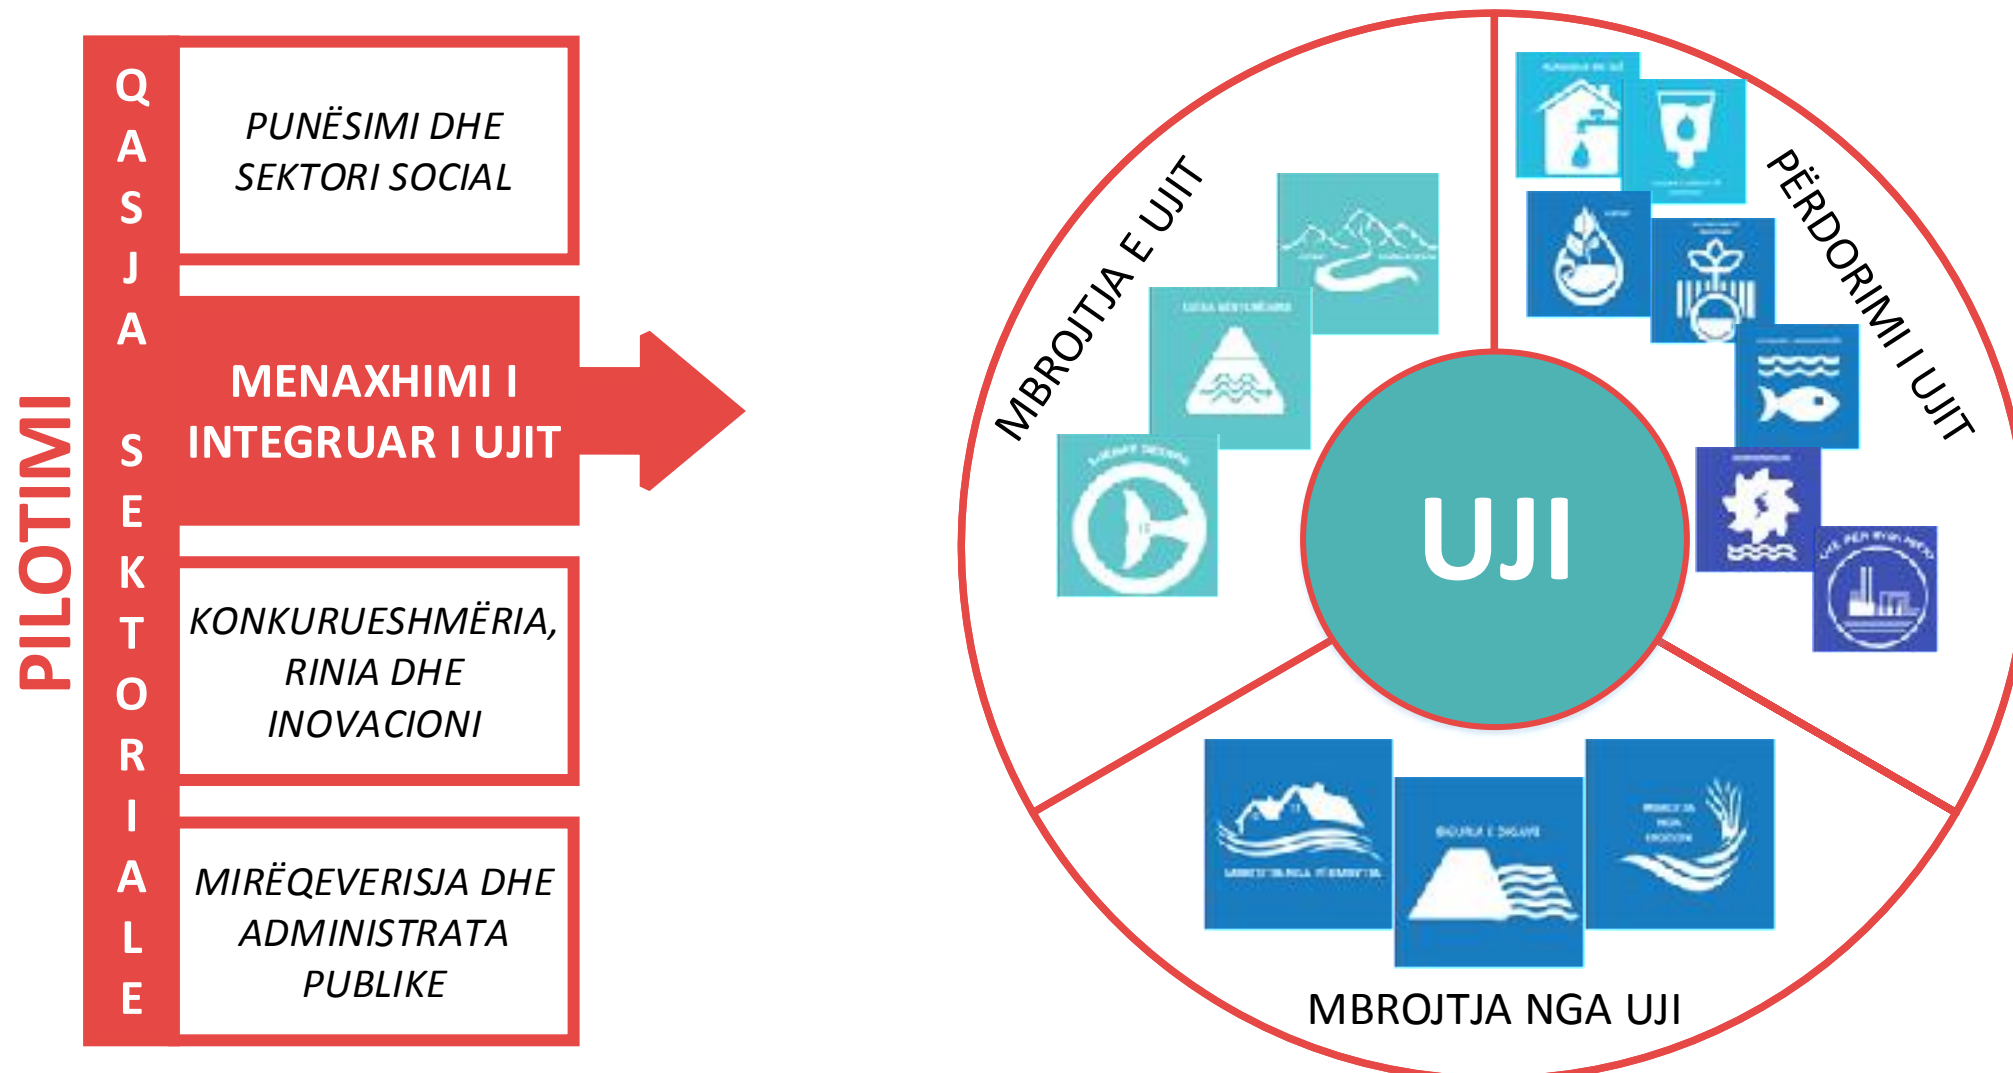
PILOTIMI

QASJA SEKTORIALE

PUNËSIMI DHE SEKTORI SOCIAL

MENAXHIMI I INTEGRUAR I UJIT

KONKURUESHMËRIA, RINIA DHE INOVACIONI

MIRËQEVERISJA DHE ADMINISTRATA PUBLIKE

MBROJTJA E UJIT

PËRDORIMI I UJIT

UJI

MBROJTJA NGA UJI